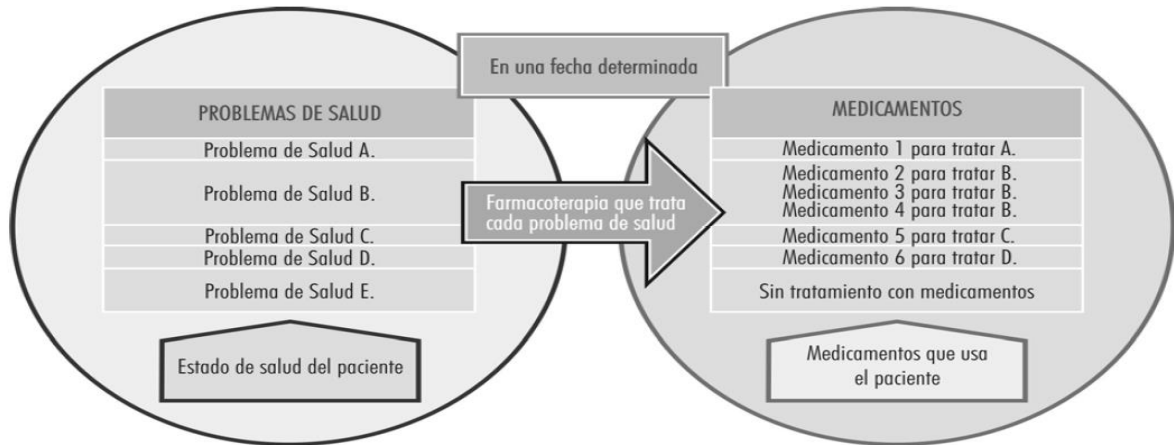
En una fecha determinada

| PROBLEMAS DE SALUD |
|---|
| Problema de Salud A. |
| Problema de Salud B. |
| Problema de Salud C. |
| Problema de Salud D. |
| Problema de Salud E. |

Estado de salud del paciente

Farmacoterapia que trata cada problema de salud

| MEDICAMENTOS |
|---|
| Medicamento 1 para tratar A. |
| Medicamento 2 para tratar B. Medicamento 3 para tratar B. Medicamento 4 para tratar B. |
| Medicamento 5 para tratar C. |
| Medicamento 6 para tratar D. |
| Sin tratamiento con medicamentos |

Medicamentos que usa el paciente